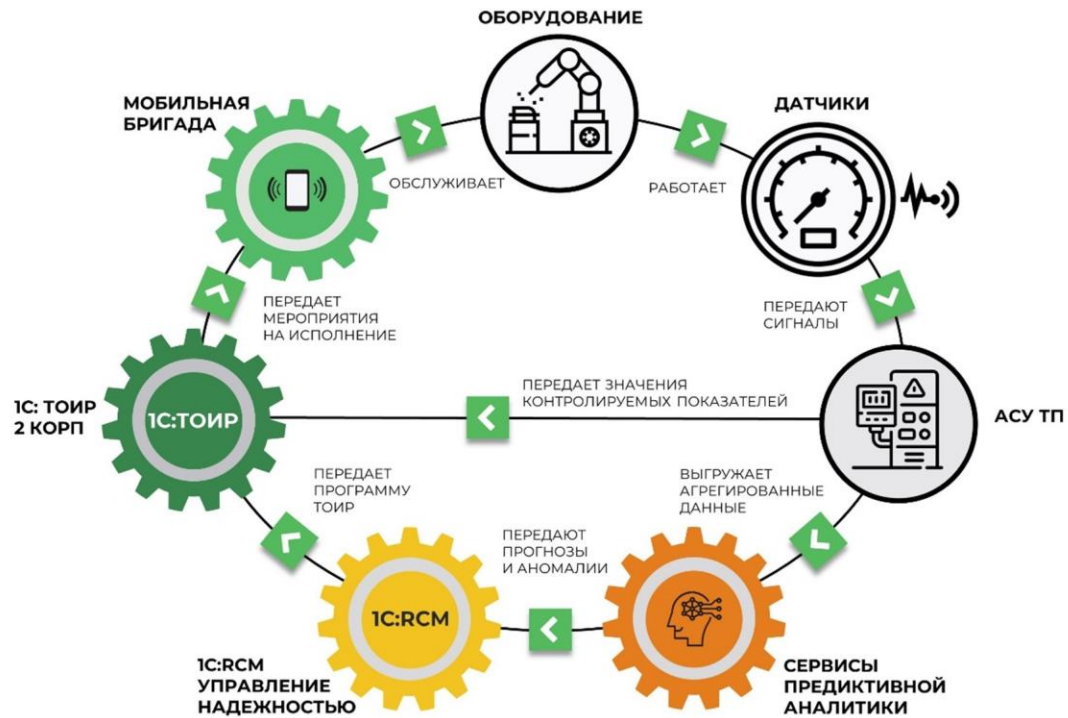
ОБОРУДОВАНИЕ

МОБИЛЬНАЯ БРИГАДА

ДАТЧИКИ

ОБСЛУЖИВАЕТ

РАБОТАЕТ

ПЕРЕДАЕТ МЕРОПРИЯТИЯ НА ИСПОЛНЕНИЕ

ПЕРЕДАЮТ СИГНАЛЫ

1С: ТОИР 2 КОРП

1С:ТОИР

ПЕРЕДАЕТ ЗНАЧЕНИЯ КОНТРОЛИРУЕМЫХ ПОКАЗАТЕЛЕЙ

АСУ ТП

ПЕРЕДАЕТ ПРОГРАММУ ТОИР

ВЫГРУЖАЕТ АГРЕГИРОВАННЫЕ ДАННЫЕ

ПЕРЕДАЮТ ПРОГНОЗЫ И АНОМАЛИИ

1С:RCM

1С:RCM УПРАВЛЕНИЕ НАДЕЖНОСТЬЮ

СЕРВИСЫ ПРЕДИКТИВНОЙ АНАЛИТИКИ